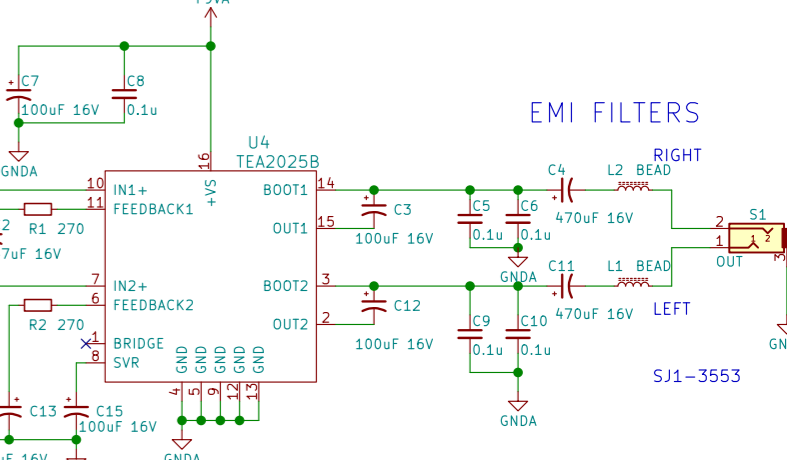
+5VA

C7
100uF 16V
C8
0.1u
GNDA

U4
TEA2025B
16
+VS
10 IN1+
11 FEEDBACK1
R1 270
7uF 16V
7 IN2+
6 FEEDBACK2
R2 270
1 BRIDGE
8 SVR
GND GND GND GND GND
4 5 9 12 13
GNDA
C13
C15
100uF 16V
16V

14 BOOT1
15 OUT1
3 BOOT2
2 OUT2
C3
100uF 16V
C12
100uF 16V
C5
0.1u
C6
0.1u
GNDA
C9
0.1u
C10
0.1u
GNDA

EMI FILTERS
C4
470uF 16V
L2 BEAD
RIGHT
C11
470uF 16V
L1 BEAD
LEFT
S1
2
1
OUT
3
GN
SJ1-3553